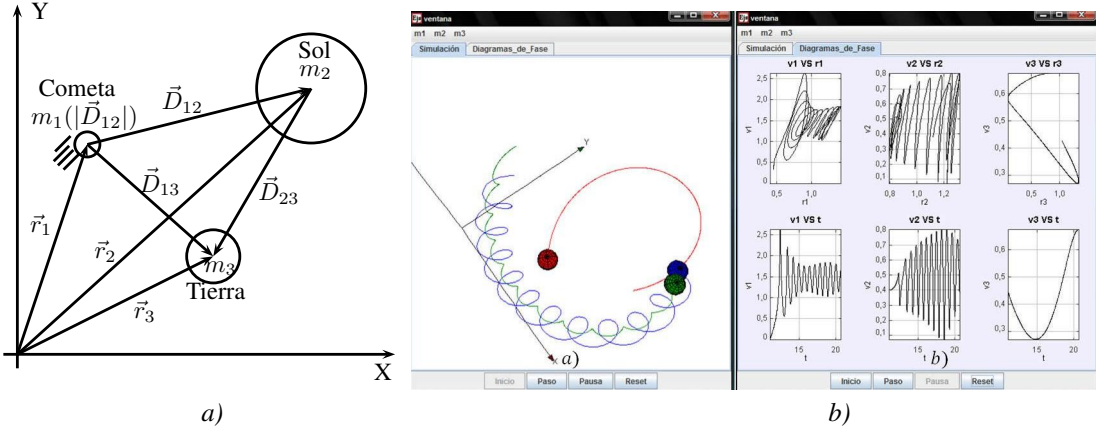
Y

Sol
$m_2$

Cometa
$m_1(|\vec{D}_{12}|)$

$\vec{D}_{12}$

$\vec{D}_{13}$

$\vec{D}_{23}$

$\vec{r}_1$

$\vec{r}_2$

$m_3$

Tierra

$\vec{r}_3$

X

a)

ventana

m1 m2 m3

Simulación | Diagramas_de_Fase

Y

a)

Inicio | Paso | Pausa | Reset

ventana

m1 m2 m3

Simulación | Diagramas_de_Fase

v1 VS r1

2,5
2,0
1,5
1,0
0,5
v1
0,5 1,0
r1

v2 VS r2

0,8
0,7
0,6
0,5
0,4
0,3
v2
0,8 1,0 1,2
r2

v3 VS r3

0,6
0,5
0,4
0,3
v3
0,5 1,0
r3

v1 VS t

2,5
2,0
1,5
1,0
0,5
v1
15 20
t

v2 VS t

0,8
0,7
0,6
0,5
0,4
0,3
0,2
0,1
v2
15 20
t

v3 VS t

0,6
0,5
0,4
0,3
v3
15 20
t

b)

Inicio | Paso | Pausa | Reset

b)